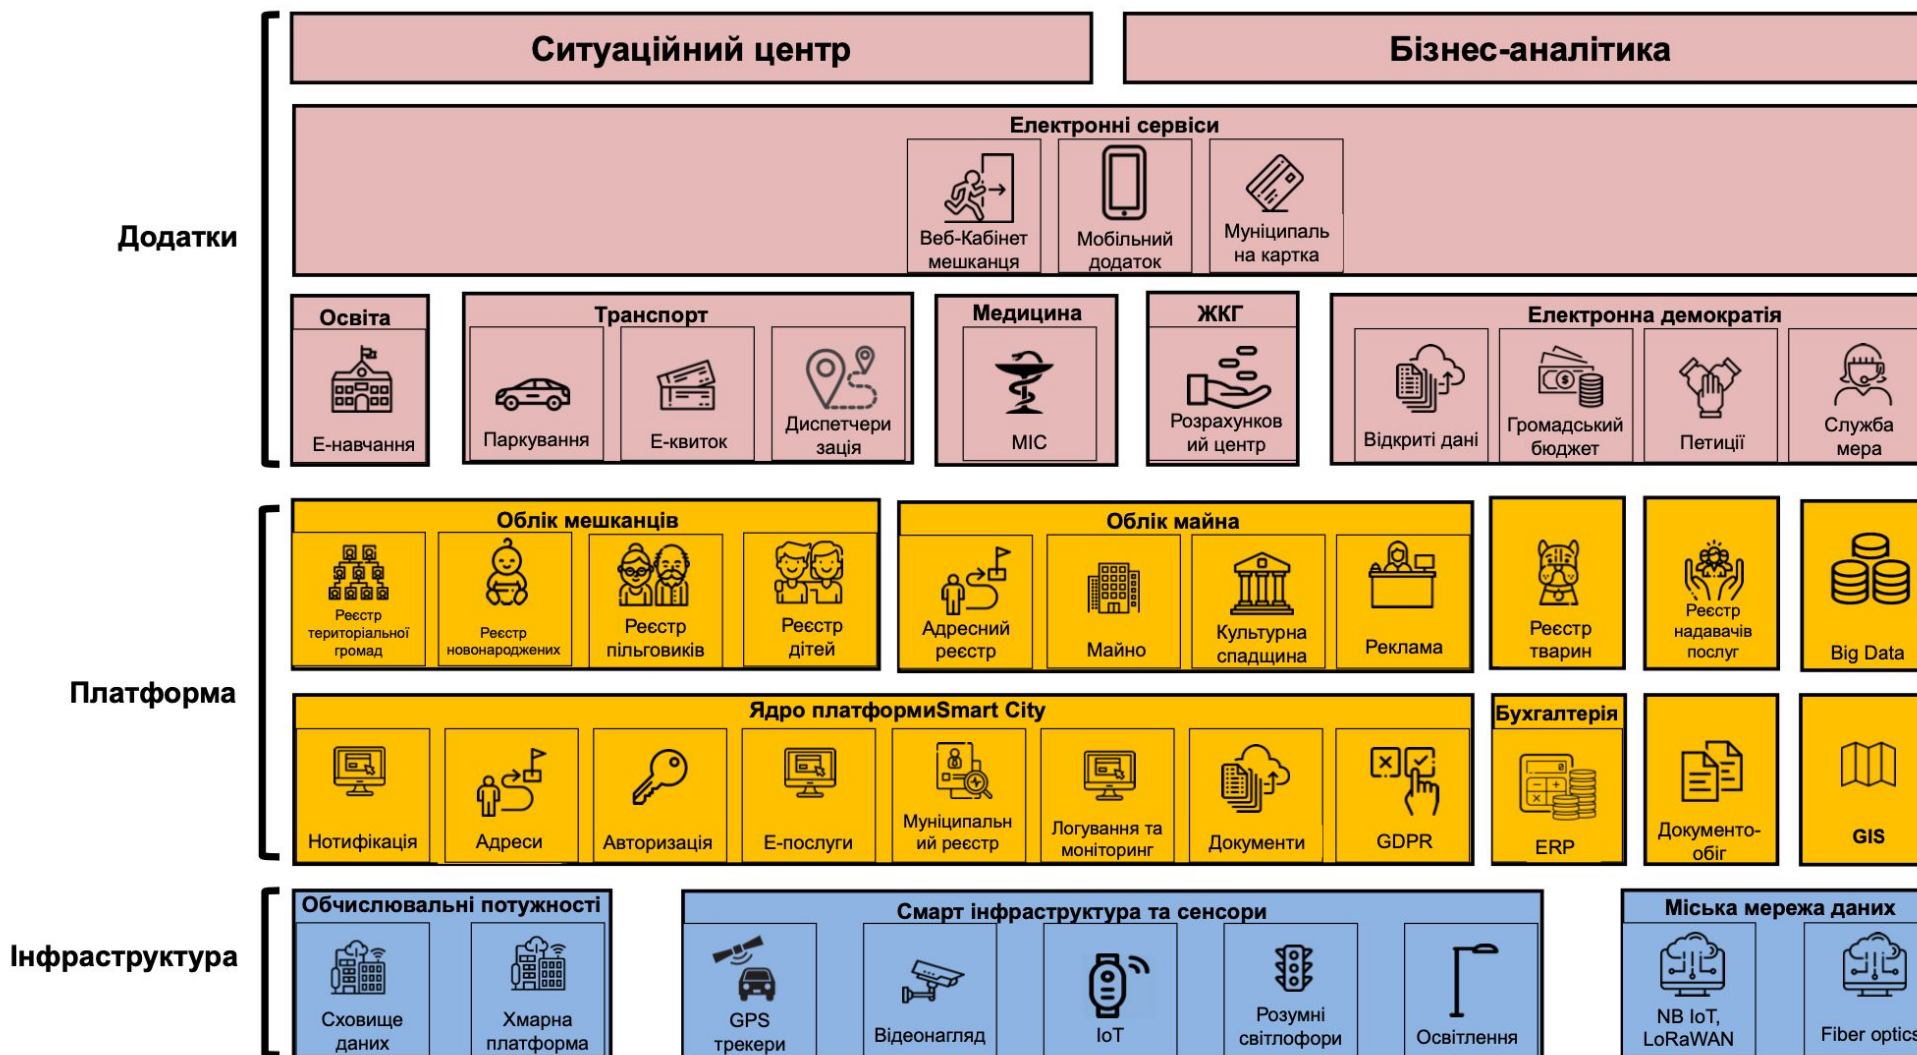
Додатки

Ситуаційний центр

Бізнес-аналітика

Електронні сервіси

Веб-Кабінет мешканця

Мобільний додаток

Муніципальна картка

Освіта

Е-навчання

Транспорт

Паркування

Е-квиток

Диспетчеризація

Медицина

МІС

ЖКГ

Розрахунковий центр

Електронна демократія

Відкриті дані

Громадський бюджет

Петиції

Служба мера

Платформа

Облік мешканців

Реєстр територіальної громад

Реєстр новонароджених

Реєстр пільговиків

Реєстр дітей

Облік майна

Адресний реєстр

Майно

Культурна спадщина

Реклама

Реєстр тварин

Реєстр надавачів послуг

Big Data

Ядро платформиSmart City

Нотифікація

Адреси

Авторизація

Е-послуги

Муніципальний реєстр

Логування та моніторинг

Документи

GDPR

Бухгалтерія

ERP

Документообіг

GIS

Інфраструктура

Обчислювальні потужності

Сховище даних

Хмарна платформа

Смарт інфраструктура та сенсори

GPS трекери

Відеонагляд

IoT

Розумні світлофори

Освітлення

Міська мережа даних

NB IoT, LoRaWAN

Fiber optics